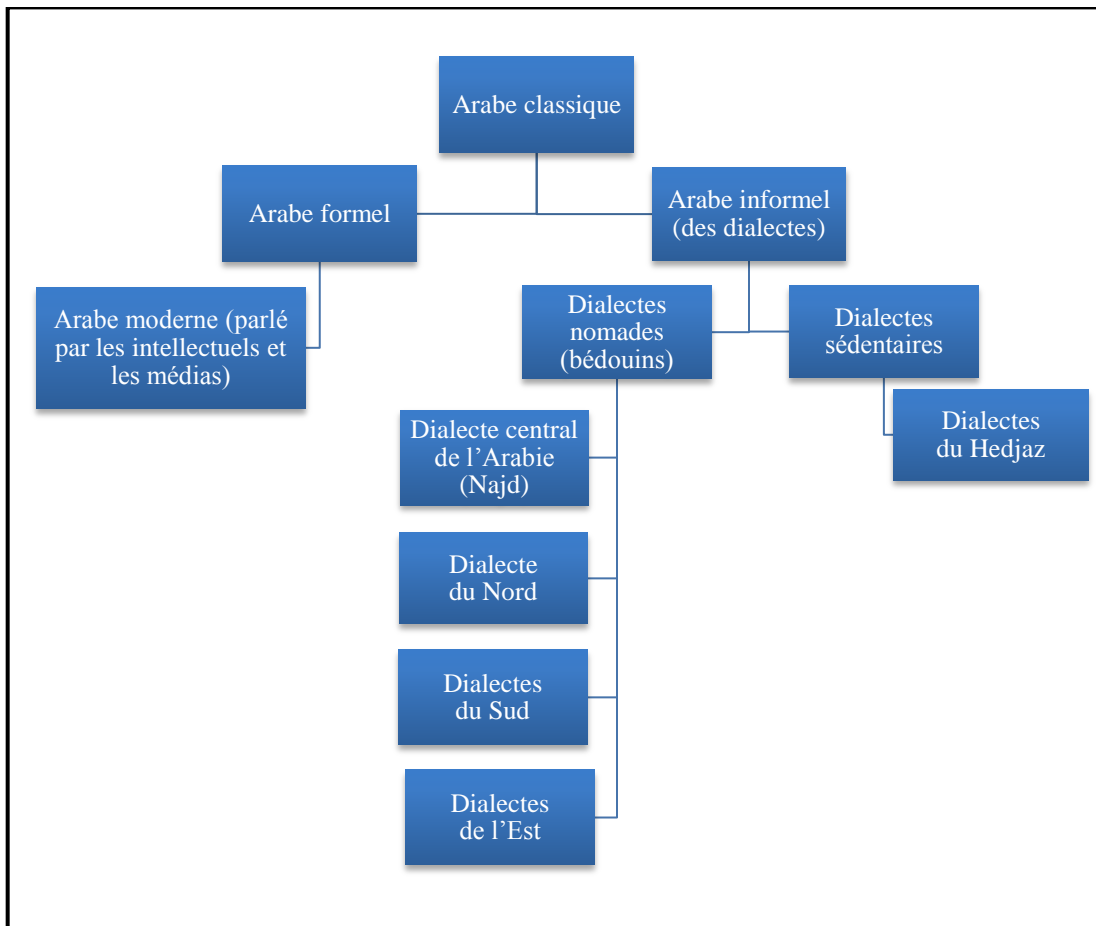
Arabe classique

Arabe formel

Arabe informel (des dialectes)

Arabe moderne (parlé par les intellectuels et les médias)

Dialectes nomades (bédouins)

Dialectes sédentaires

Dialectes du Hedjaz

Dialecte central de l’Arabie (Najd)

Dialecte du Nord

Dialectes du Sud

Dialectes de l’Est